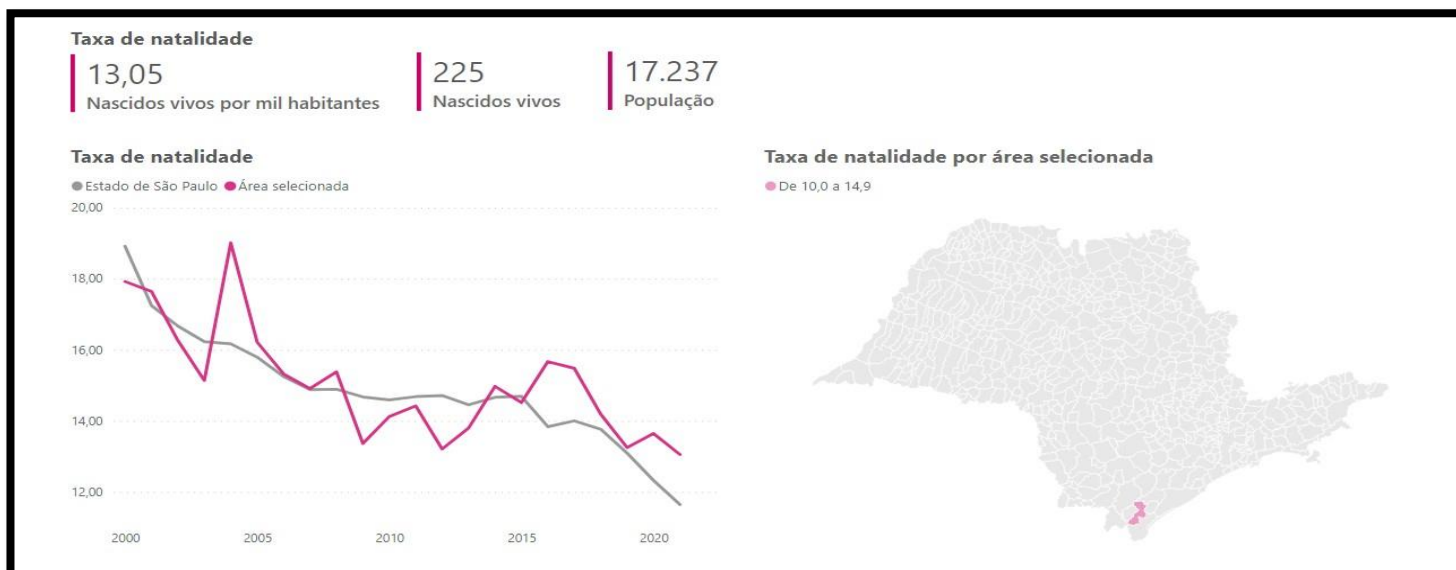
Taxa de natalidade

13,05
Nascidos vivos por mil habitantes

225
Nascidos vivos

17.237
População

Taxa de natalidade
Estado de São Paulo Área selecionada
20,00
18,00
16,00
14,00
12,00
2000 2005 2010 2015 2020

Taxa de natalidade por área selecionada
De 10,0 a 14,9